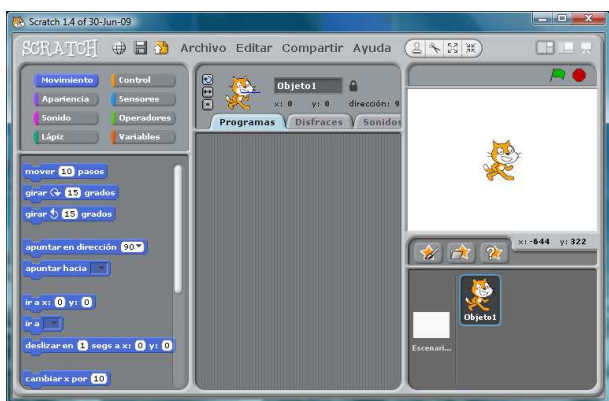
Scratch 1.4 of 30-Jun-09

SCRATCH Archivo Editar Compartir Ayuda

Movimiento
Control
Apariencia
Sensores
Sonido
Operadores
Lápiz
Variables

mover 10 pasos
girar 15 grados
girar 15 grados

apuntar en dirección 90
apuntar hacia

ir a x: 0 y: 0
ir a
deslizar en 1 segs a x: 0 y: 0

cambiar x por 10

Objeto1
x: 0 y: 0 dirección: 9

Programas
Disfraces
Sonidos

x: -644 y: 322

Objeto1

Escenari...